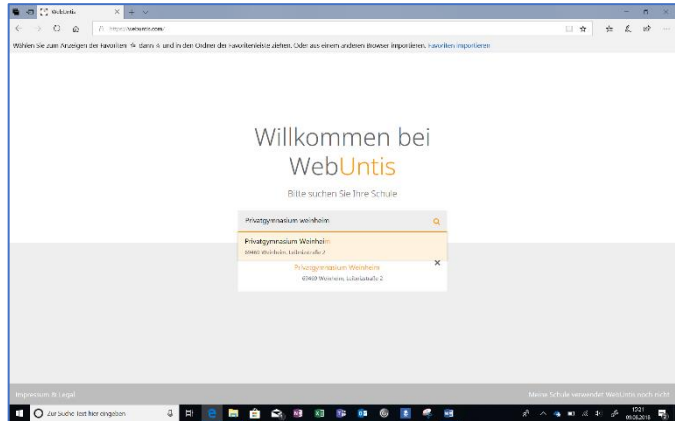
WebUntis

https://webuntis.com/

Wählen Sie zum Anzeigen der Favoriten ☆ dann ☆ und in den Ordner der Favoritenleiste ziehen. Oder aus einem anderen Browser importieren. Favoriten importieren

Willkommen bei WebUntis

Bitte suchen Sie Ihre Schule

Privatgymnasium weinheim

Privatgymnasium Weinheim
69469 Weinheim, Luisenstraße 2

Privatgymnasium Weinheim
69469 Weinheim, Luisenstraße 2

Impressum & Legal

Meine Schule verwendet WebUntis noch nicht

Zur Suche Text hier eingeben

15:21
09.08.2018